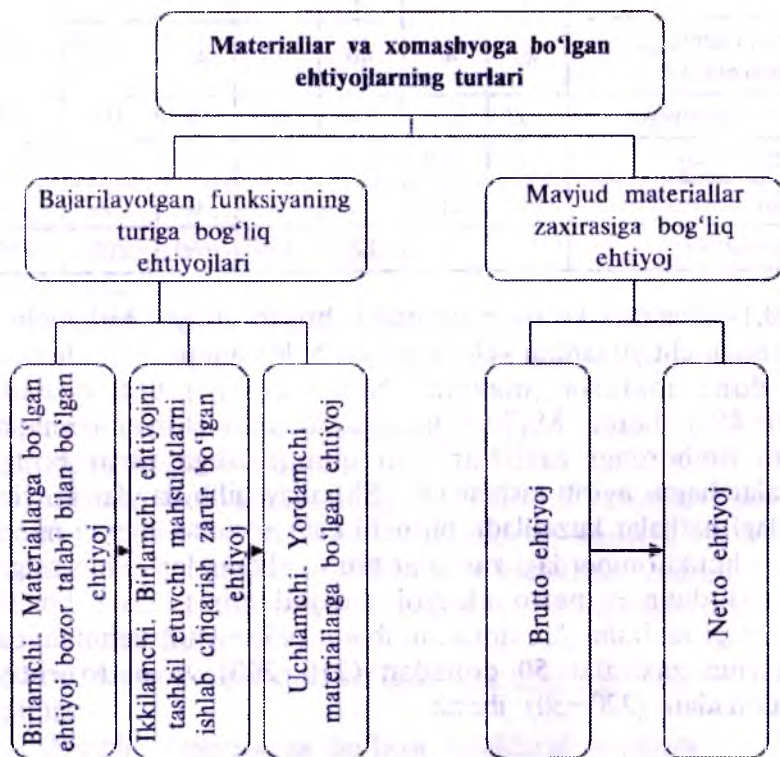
Materiallar va xomashyoga bo'lgan ehtiyojlarning turlari

Bajarilayotgan funksiyaning turiga bog'liq ehtiyojlari

Mavjud materiallar zaxirasiga bog'liq ehtiyoj

Birlamchi. Materiallarga bo'lgan ehtiyoj bozor talabi bilan bo'lgan ehtiyoj

Ikkilamchi. Birlamchi ehtiyojni tashkil etuvchi mahsulotlarni ishlab chiqarish zarur bo'lgan ehtiyoj

Uchlamchi. Yordamchi materiallarga bo'lgan ehtiyoj

Brutto ehtiyoj

Netto ehtiyoj